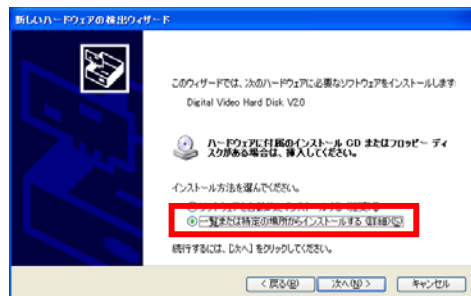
新しいハードウェアの検出ウィザード

このウィザードでは、次のハードウェアに必要なソフトウェアをインストールします:

Digital Video Hard Disk V2.0

ハードウェアに付属のインストール CD またはフロッピー ディスクがある場合は、挿入してください。

インストール方法を選んでください。

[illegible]

一覧または特定の場所からインストールする (詳細)(S)

続行するには、[次へ] をクリックしてください。

< 戻る(B)　次へ(N) >　キャンセル